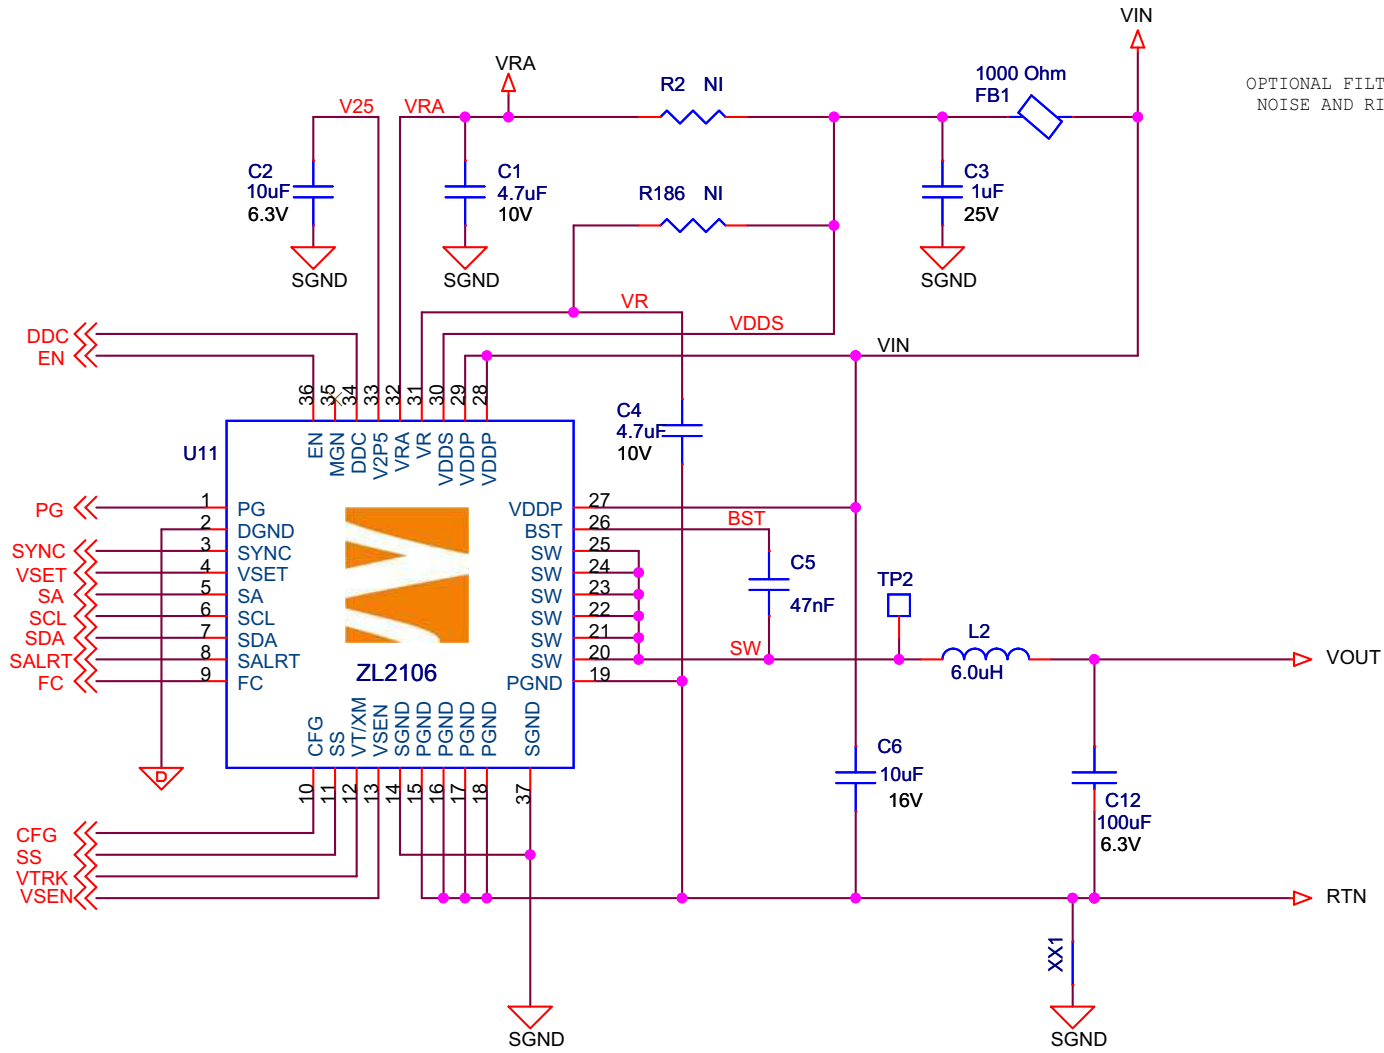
VIN

OPTIONAL FILT
NOISE AND RI

VRA
R2 NI
1000 Ohm
FB1
V25
VRA
C2
10uF
6.3V
C1
4.7uF
10V
C3
1uF
25V
SGND
SGND
SGND
R186 NI
VR
VDDS
DDC
EN
VIN
36 35 34 33 32 31 30 29 28
EN MGN DDC V2P5 VRA VR VDDS VDDP VDDP
U11
C4
4.7uF
10V
PG
1 PG
2 DGND
SYNC
3 SYNC
VSET
4 VSET
SA
5 SA
SCL
6 SCL
SDA
7 SDA
SALRT
8 SALRT
FC
9 FC
ZL2106
VDDP 27
BST 26
SW 25
SW 24
SW 23
SW 22
SW 21
SW 20
PGND 19
BST
C5
47nF
SW
TP2
L2
6.0uH
VOUT
D
CFG SS VT/XM VSEN SGND PGND PGND PGND PGND SGND
10 11 12 13 14 15 16 17 18 37
C6
10uF
16V
C12
100uF
6.3V
CFG
SS
VTRK
VSEN
RTN
XX1
SGND
SGND